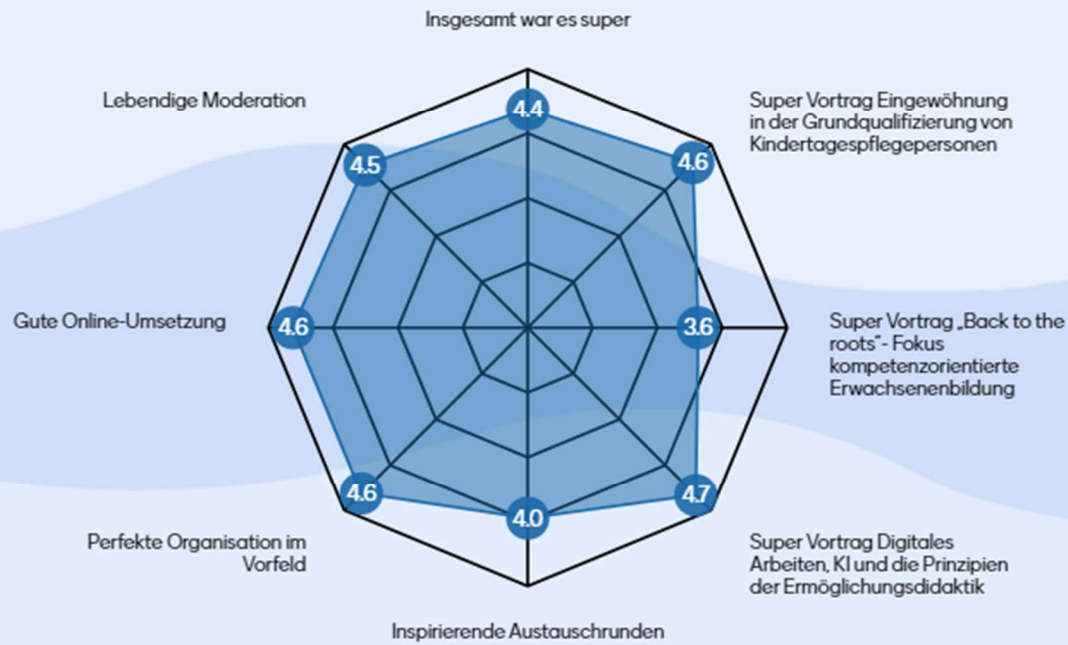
Insgesamt war es super

4.4

Super Vortrag Eingewöhnung in der Grundqualifizierung von Kindertagespflegepersonen

4.6

Super Vortrag „Back to the roots"- Fokus kompetenzorientierte Erwachsenenbildung

3.6

Super Vortrag Digitales Arbeiten, KI und die Prinzipien der Ermöglichungsdidaktik

4.7

Inspirierende Austauschrunden

4.0

Perfekte Organisation im Vorfeld

4.6

Gute Online-Umsetzung

4.6

Lebendige Moderation

4.5